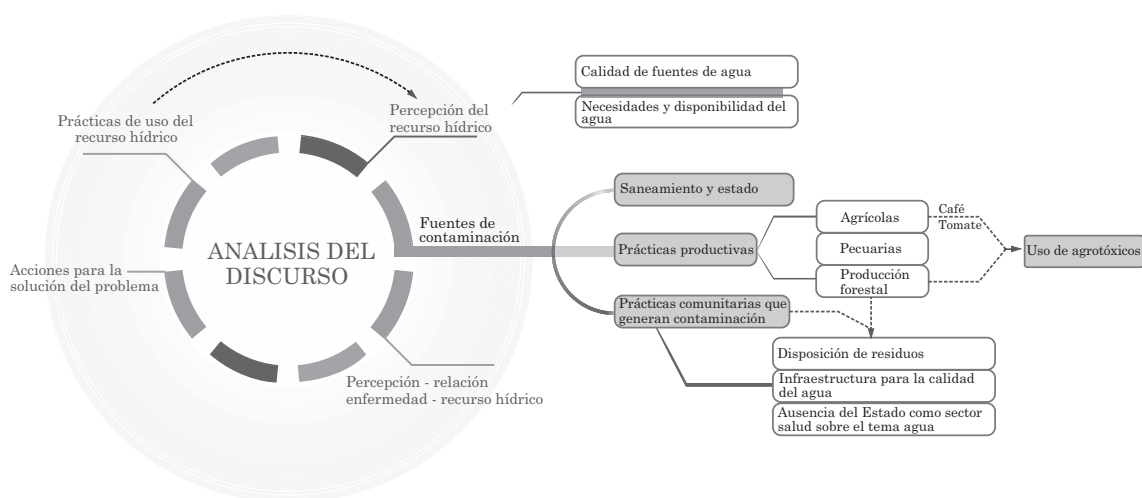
Prácticas de uso del recurso hídrico

Percepción del recurso hídrico

Calidad de fuentes de agua

Necesidades y disponibilidad del agua

ANALISIS DEL DISCURSO

Acciones para la solución del problema

Fuentes de contaminación

Saneamiento y estado

Prácticas productivas

Agrícolas

Café

Tomate

Pecuarias

Producción forestal

Uso de agrotóxicos

Prácticas comunitarias que generan contaminación

Disposición de residuos

Infraestructura para la calidad del agua

Ausencia del Estado como sector salud sobre el tema agua

Percepción - relación enfermedad - recurso hídrico